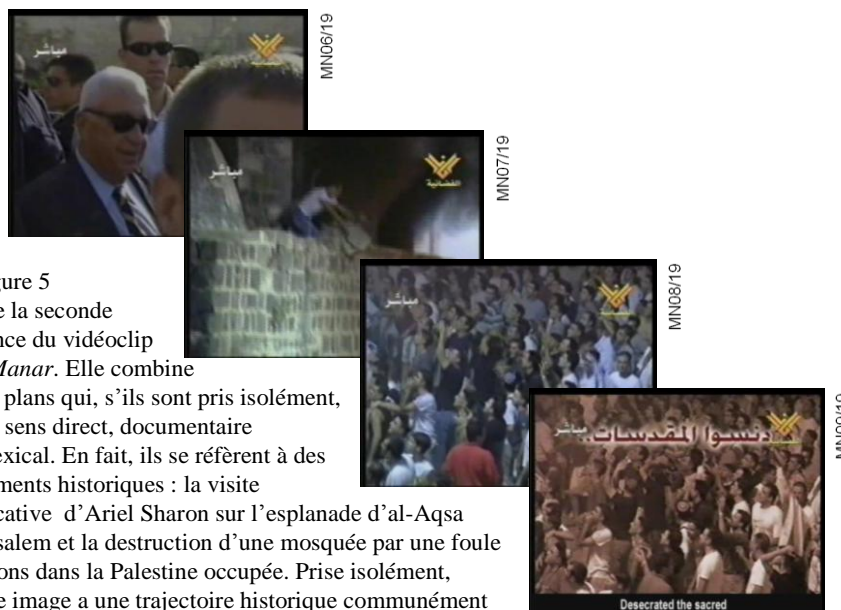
مباشر

MN06/19

مباشر

MN07/19

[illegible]ure 5
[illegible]e la seconde
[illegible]nce du vidéoclip
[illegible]Manar. Elle combine
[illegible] plans qui, s'ils sont pris isolément,
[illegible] sens direct, documentaire
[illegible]exical. En fait, ils se réfèrent à des
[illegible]ments historiques : la visite
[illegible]cative d'Ariel Sharon sur l'esplanade d'al-Aqsa
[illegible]salem et la destruction d'une mosquée par une foule
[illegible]ons dans la Palestine occupée. Prise isolément,
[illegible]e image a une trajectoire historique communément

مباشر

MN08/19

مباشر
دنسوا المقدسات

Desecrated the sacred

MN09/19